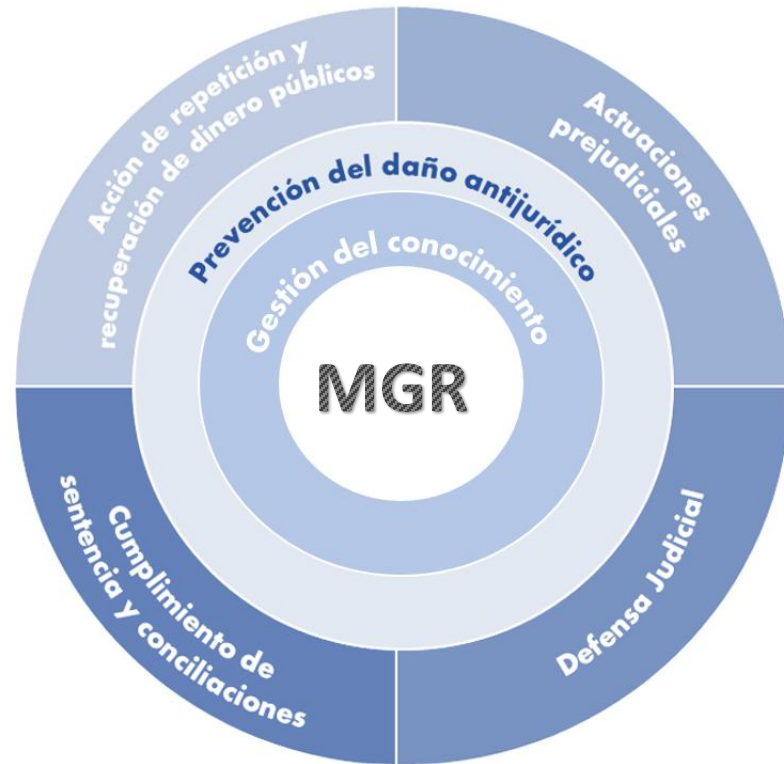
Acción de repetición y recuperación de dinero públicos

Actuaciones prejudiciales

Prevención del daño antijurídico

Gestión del conocimiento

MGR

Cumplimiento de sentencia y conciliaciones

Defensa Judicial